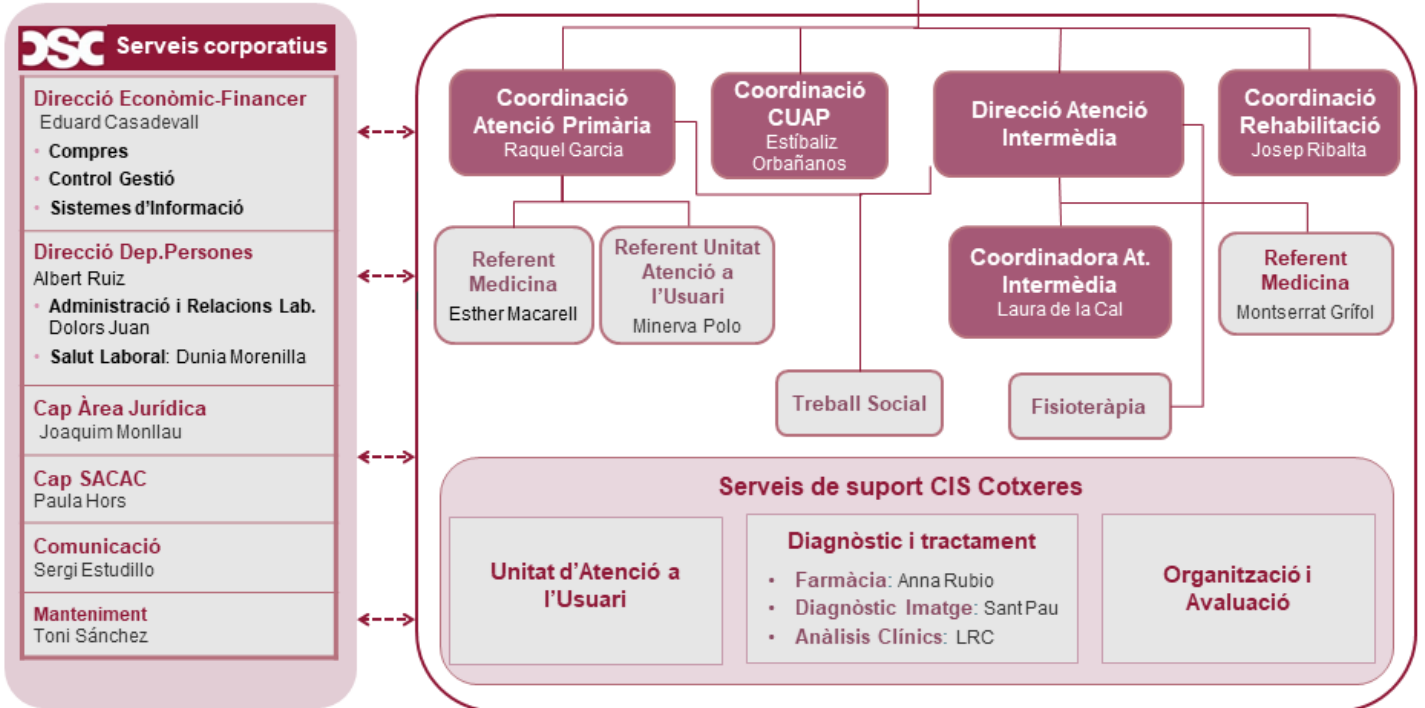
DSC Serveis corporatius

Direcció Econòmic-Financer
Eduard Casadevall
• Compres
• Control Gestió
• Sistemes d'Informació

Direcció Dep.Persones
Albert Ruiz
• Administració i Relacions Lab. Dolors Juan
• Salut Laboral: Dunia Morenilla

Cap Àrea Jurídica
Joaquim Monllau

Cap SACAC
Paula Hors

Comunicació
Sergi Estudillo

Manteniment
Toni Sánchez

Coordinació Atenció Primària
Raquel Garcia

Coordinació CUAP
Estíbaliz Orbañanos

Direcció Atenció Intermèdia

Coordinació Rehabilitació
Josep Ribalta

Referent Medicina
Esther Macarell

Referent Unitat Atenció a l'Usuari
Minerva Polo

Coordinadora At. Intermèdia
Laura de la Cal

Referent Medicina
Montserrat Grífol

Treball Social

Fisioteràpia

Serveis de suport CIS Cotxeres

Unitat d'Atenció a l'Usuari

Diagnòstic i tractament
• Farmàcia: Anna Rubio
• Diagnòstic Imatge: Sant Pau
• Anàlisis Clínics: LRC

Organització i Avaluació